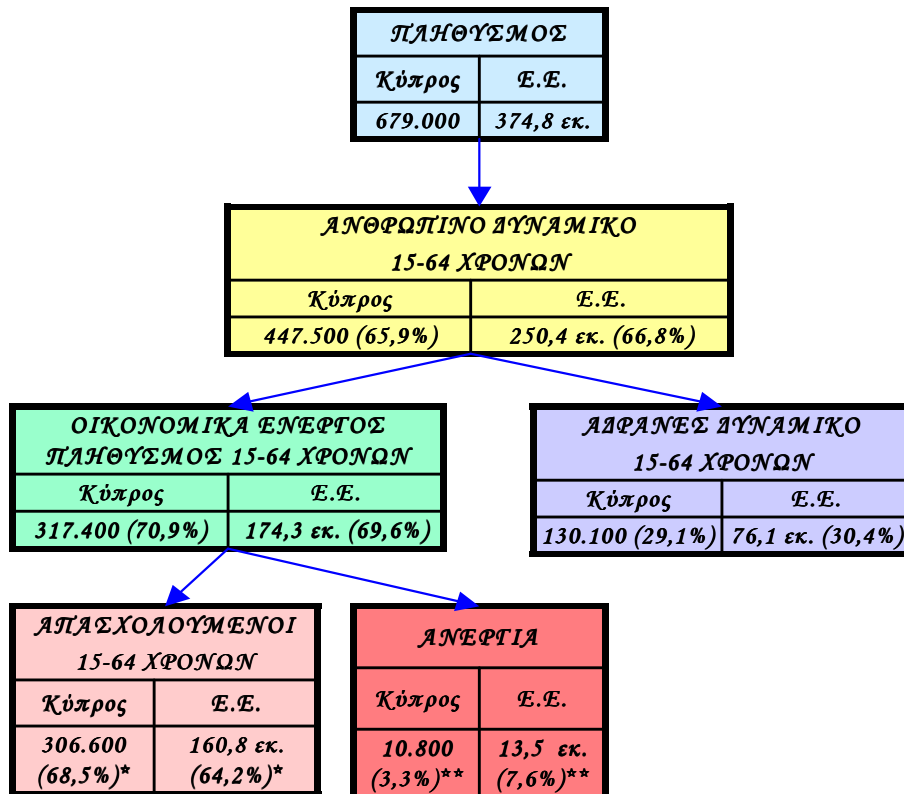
ΠΛΗΘΥΣΜΟΣ

| Κύπρος | Ε.Ε. |
|---|---|
| 679.000 | 374,8 εκ. |

ΑΝΘΡΩΠΙΝΟ ΔΥΝΑΜΙΚΟ 15-64 ΧΡΟΝΩΝ

| Κύπρος | Ε.Ε. |
|---|---|
| 447.500 (65,9%) | 250,4 εκ. (66,8%) |

ΟΙΚΟΝΟΜΙΚΑ ΕΝΕΡΓΟΣ ΠΛΗΘΥΣΜΟΣ 15-64 ΧΡΟΝΩΝ

| Κύπρος | Ε.Ε. |
|---|---|
| 317.400 (70,9%) | 174,3 εκ. (69,6%) |

ΑΔΡΑΝΕΣ ΔΥΝΑΜΙΚΟ 15-64 ΧΡΟΝΩΝ

| Κύπρος | Ε.Ε. |
|---|---|
| 130.100 (29,1%) | 76,1 εκ. (30,4%) |

ΑΠΑΣΧΟΛΟΥΜΕΝΟΙ 15-64 ΧΡΟΝΩΝ

| Κύπρος | Ε.Ε. |
|---|---|
| 306.600 (68,5%)* | 160,8 εκ. (64,2%)* |

ΑΝΕΡΓΙΑ

| Κύπρος | Ε.Ε. |
|---|---|
| 10.800 (3,3%)** | 13,5 εκ. (7,6%)** |